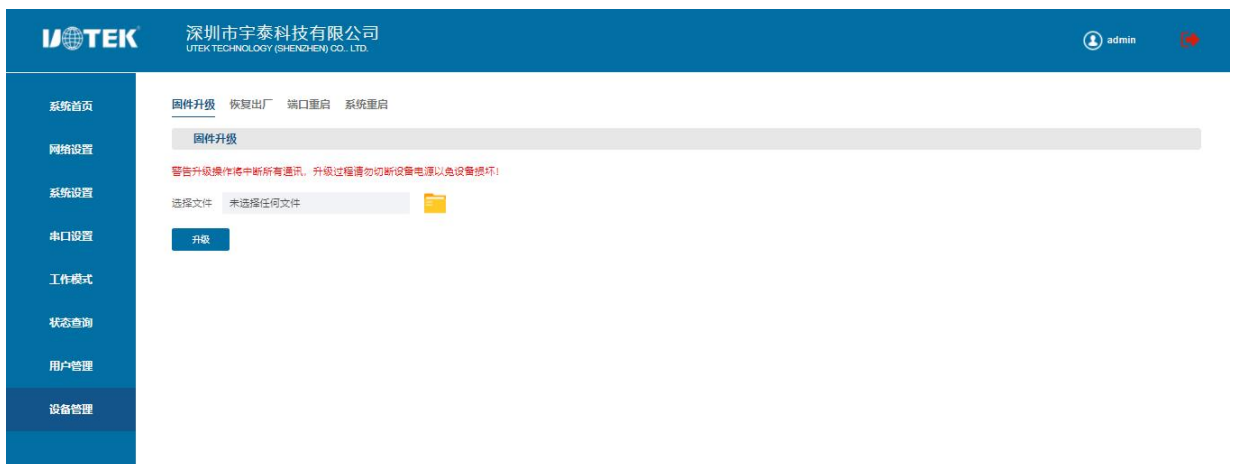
UTEK®

深圳市宇泰科技有限公司
UTEK TECHNOLOGY (SHENZHEN) CO., LTD.

admin

系统首页
网络设置
系统设置
串口设置
工作模式
状态查询
用户管理
设备管理

固件升级 恢复出厂 端口重启 系统重启

固件升级

警告升级操作将中断所有通讯，升级过程请勿切断设备电源以免设备损坏！

选择文件 未选择任何文件

升级